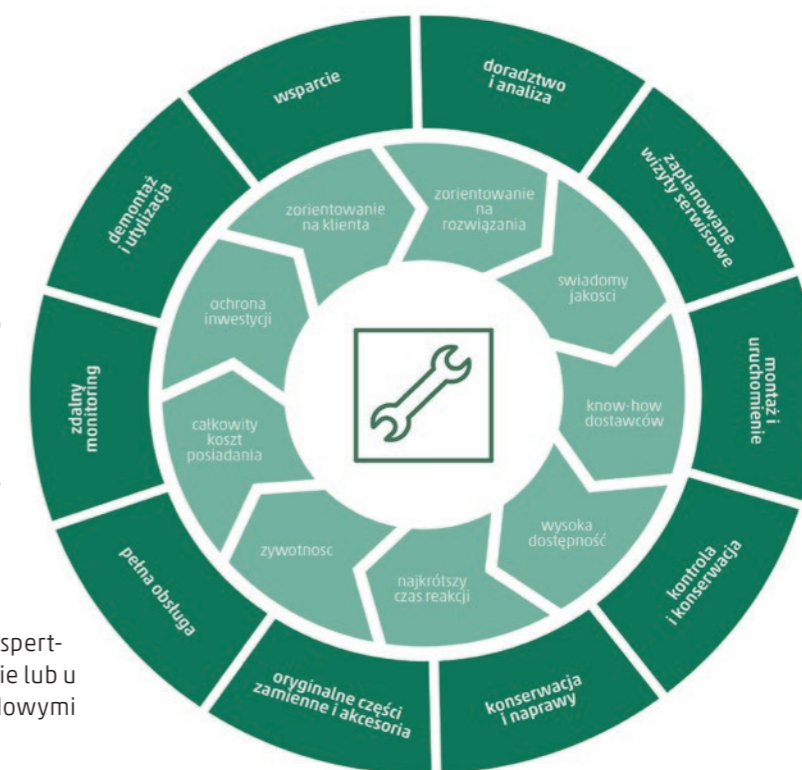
wsparcie

doradztwo i analiza

zaplanowane wizyty serwisowe

montaż i uruchomienie

kontrola i konserwacja

konserwacja i naprawy

oryginalne części zamienne i akcesoria

pełna obsługa

zdalny monitoring

demontaż i utylizacja

zorientowanie na klienta

zorientowanie na rozwiązania

swiadomy jakosci

know-how dostawców

wysoka dostępność

najkrótszy czas reakcji

zywotnosc

całkowity koszt posiadania

ochrona inwestycji

spert-
ie lub u
lowymi